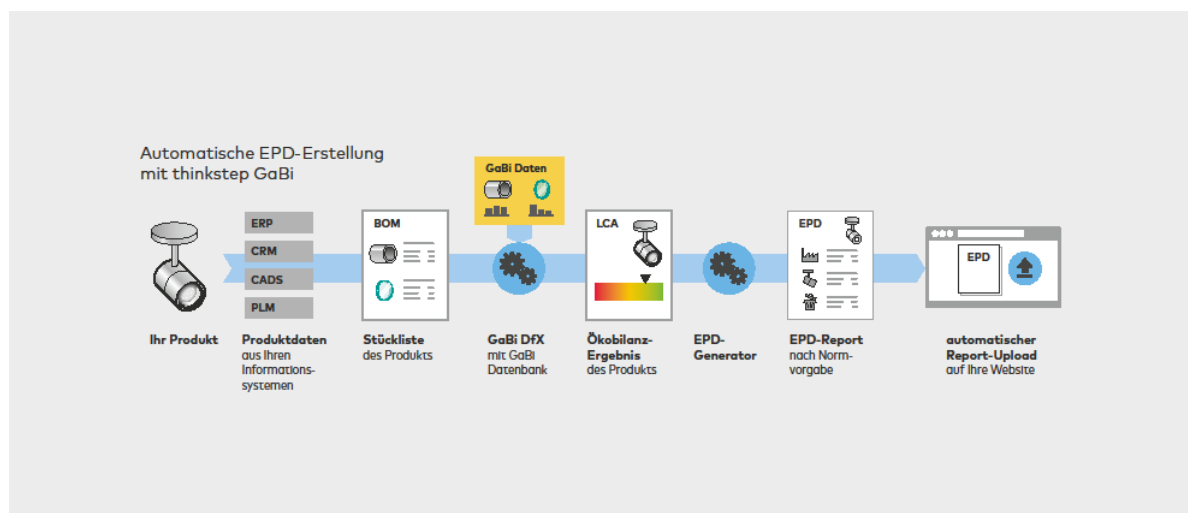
Automatische EPD-Erstellung mit thinkstep GaBi

GaBi Daten

ERP

CRM

CADS

PLM

BOM

LCA

EPD

EPD

Ihr Produkt

Produktdaten aus Ihren Informationssystemen

Stückliste des Produkts

GaBi DfX mit GaBi Datenbank

Ökobilanz-Ergebnis des Produkts

EPD-Generator

EPD-Report nach Normvorgabe

automatischer Report-Upload auf Ihre Website